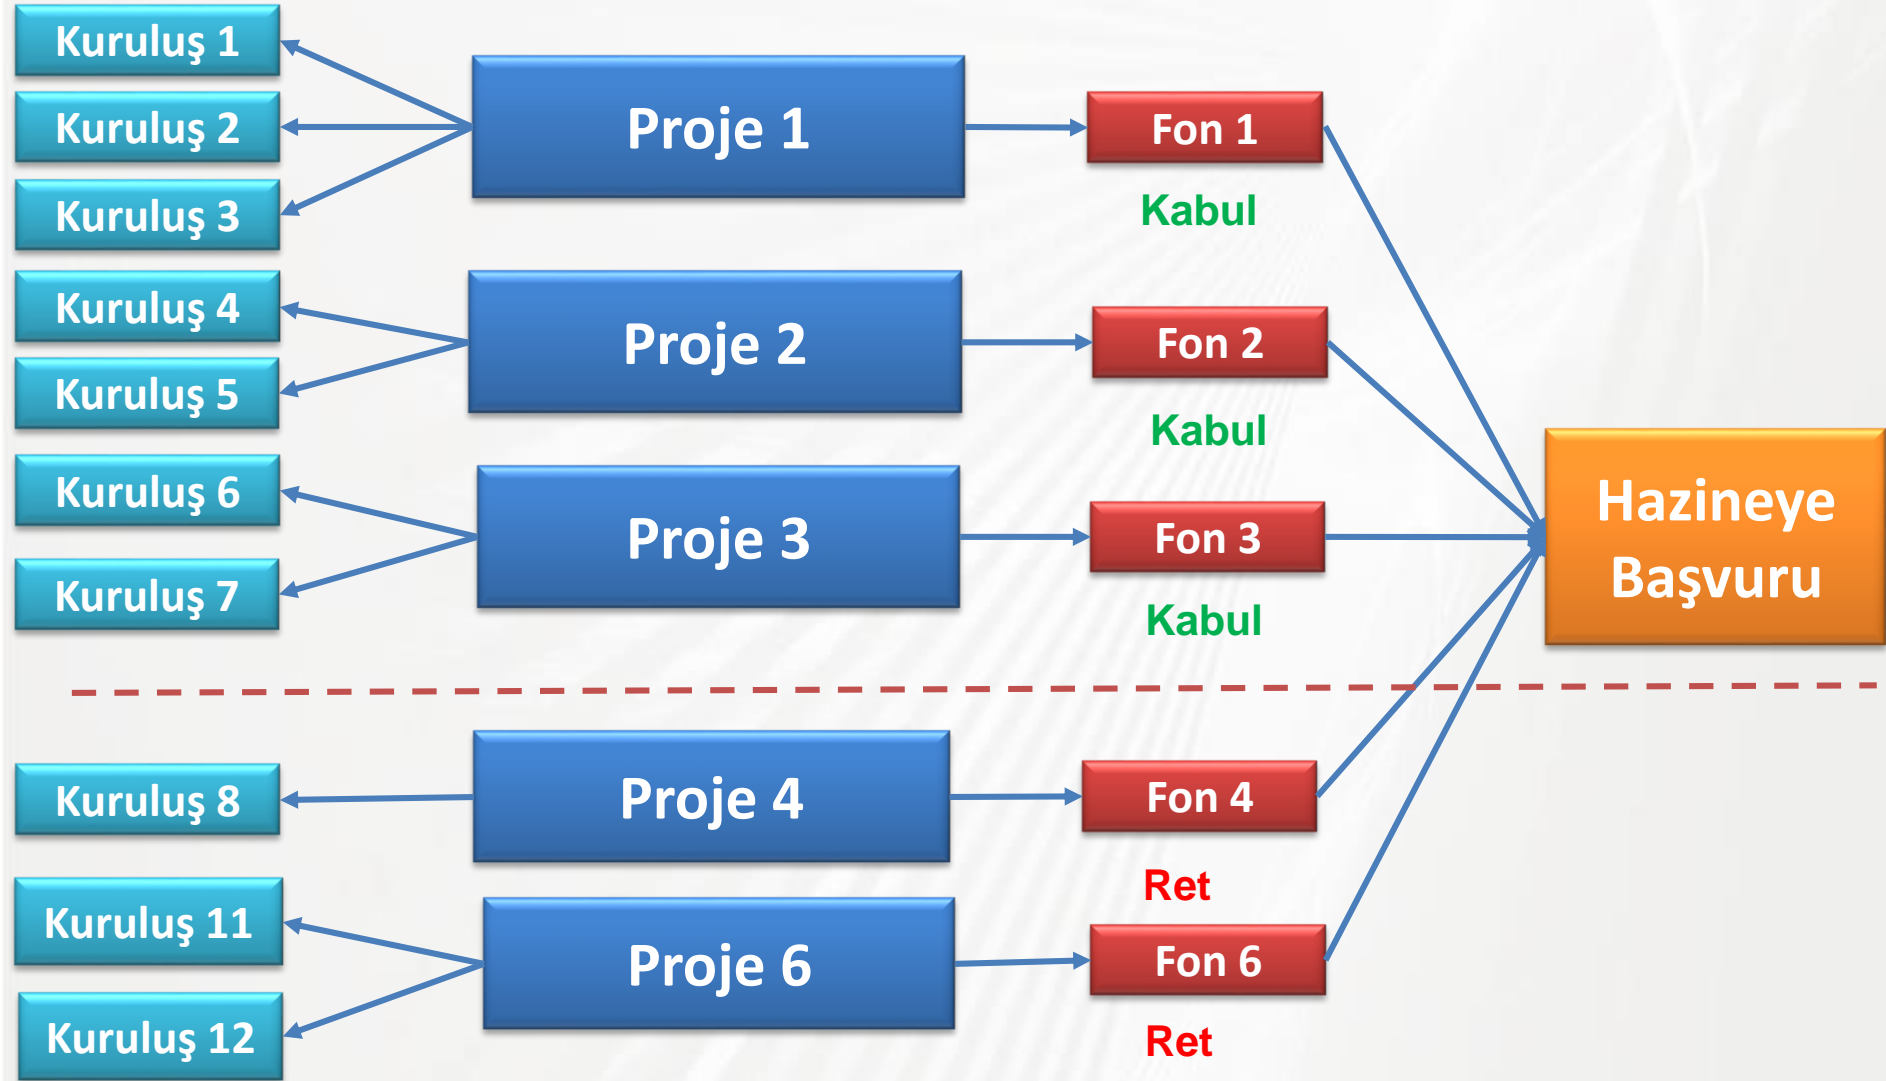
Kuruluş 1
Kuruluş 2
Kuruluş 3
Proje 1
Fon 1
Kabul
Kuruluş 4
Kuruluş 5
Proje 2
Fon 2
Kabul
Kuruluş 6
Kuruluş 7
Proje 3
Fon 3
Kabul
Hazineye Başvuru
Kuruluş 8
Proje 4
Fon 4
Ret
Kuruluş 11
Kuruluş 12
Proje 6
Fon 6
Ret